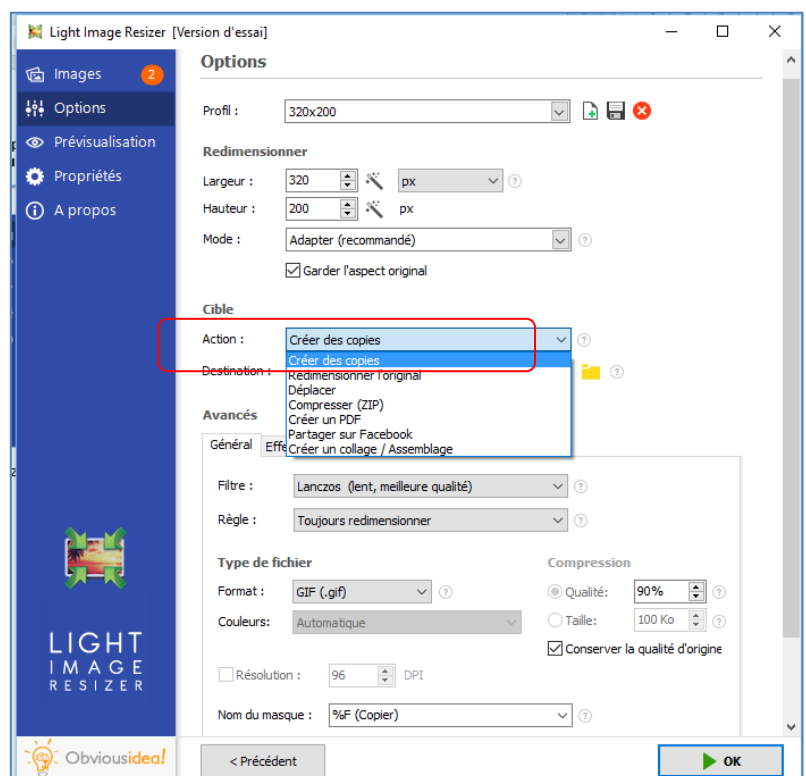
Light Image Resizer [Version d'essai]

Images 2
Options
Prévisualisation
Propriétés
A propos

LIGHT IMAGE RESIZER

Obviousidea!

Options

Profil : 320x200

Redimensionner
Largeur : 320 px
Hauteur : 200 px
Mode : Adapter (recommandé)
Garder l'aspect original

Cible
Action : Créer des copies
Créer des copies
Redimensionner l'original
Déplacer
Compresser (ZIP)
Créer un PDF
Partager sur Facebook
Créer un collage / Assemblage
Destination :

Avancés
Général Effe

Filtre : Lanczos (lent, meilleure qualité)
Règle : Toujours redimensionner

Type de fichier
Format : GIF (.gif)
Couleurs : Automatique

Compression
Qualité: 90%
Taille: 100 Ko
Conserver la qualité d'origine

Résolution : 96 DPI

Nom du masque : %F (Copier)

< Précédent
OK